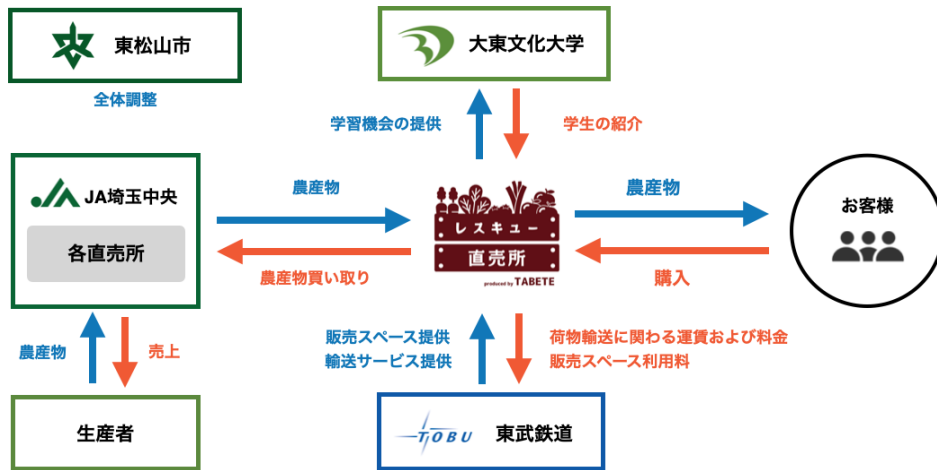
東松山市

全体調整

大東文化大学

学習機会の提供

学生の紹介

JA埼玉中央

各直売所

農産物

農産物買い取り

レスキュー
直売所
produced by TABETE

農産物

購入

お客様

農産物

売上

生産者

販売スペース提供
輸送サービス提供

荷物輸送に関わる運賃および料金
販売スペース利用料

TOBU

東武鉄道